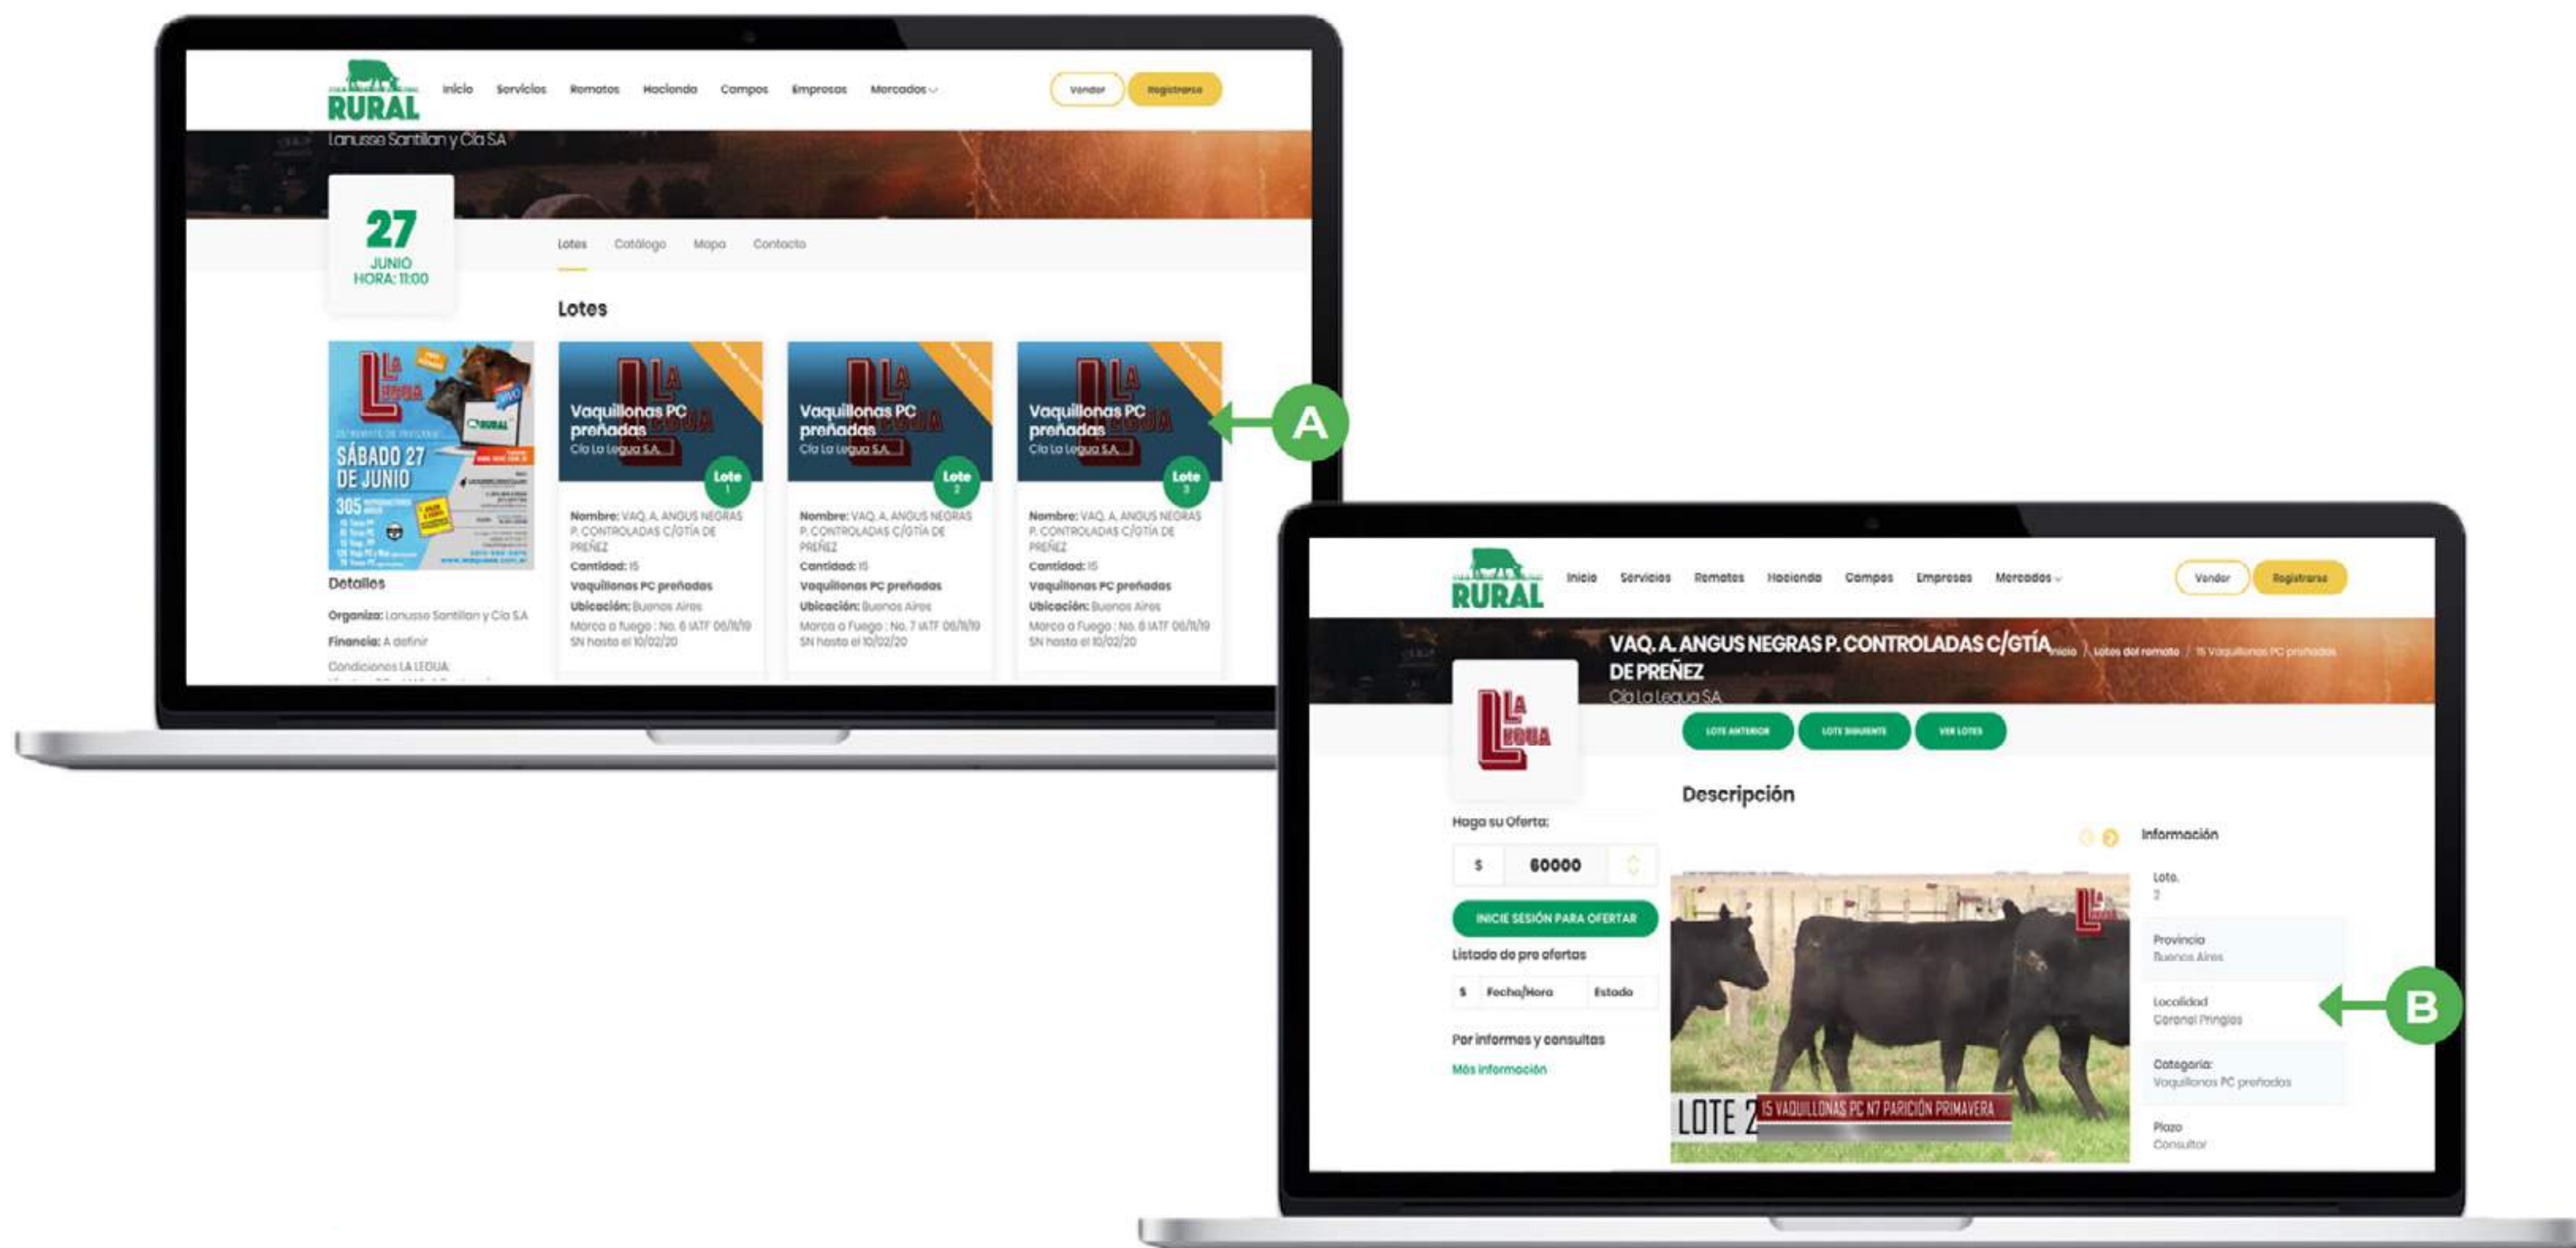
RURAL

Inicio Servicios Remates Hacienda Campos Empresas Mercados

Vender Registrarse

Lanusse Santillan y Cia SA

27
JUNIO
HORA: 11:00

Lotes Catálogo Mapa Contacto

Lotes

SÁBADO 27 DE JUNIO
305

Vaquillonas PC preñadas
Cia La Legua S.A.
Lote 1

Nombre: VAQ. A. ANGUS NEGRAS P. CONTROLADAS C/GTÍA DE PREÑEZ
Cantidad: 15
Vaquillonas PC preñadas
Ubicación: Buenos Aires
Marca a fuego : No. 6 IATF 06/11/19 SN hasta el 10/02/20

Vaquillonas PC preñadas
Cia La Legua S.A.
Lote 2

Nombre: VAQ. A. ANGUS NEGRAS P. CONTROLADAS C/GTÍA DE PREÑEZ
Cantidad: 15
Vaquillonas PC preñadas
Ubicación: Buenos Aires
Marca a Fuego : No. 7 IATF 06/11/19 SN hasta el 10/02/20

Vaquillonas PC preñadas
Cia La Legua S.A.
Lote 3

Nombre: VAQ. A. ANGUS NEGRAS P. CONTROLADAS C/GTÍA DE PREÑEZ
Cantidad: 15
Vaquillonas PC preñadas
Ubicación: Buenos Aires
Marca a Fuego : No. 8 IATF 06/11/19 SN hasta el 10/02/20

Detalles

Organiza: Lanusse Santillan y Cia S.A
Financia: A definir
Condiciones LA LEGUA

A

RURAL

Inicio Servicios Remates Hacienda Campos Empresas Mercados

Vender Registrarse

VAQ. A. ANGUS NEGRAS P. CONTROLADAS C/GTÍA DE PREÑEZ
Inicio / Lotes del remate / 15 Vaquillonas PC preñadas
Cia La Legua SA

LOTE ANTERIOR LOTE SIGUIENTE VER LOTES

Descripción

Haga su Oferta:
$ 60000
INICIE SESIÓN PARA OFERTAR
Listado de pre ofertas
$ Fecha/Hora Estado
Por informes y consultas
Más información

LOTE 2 15 VAQUILLONAS PC N7 PARICIÓN PRIMAVERA

Información
Lote.
2
Provincia
Buenos Aires
Localidad
Coronel Pringles
Categoria:
Vaquillonas PC preñadas
Plazo
Consultar

B